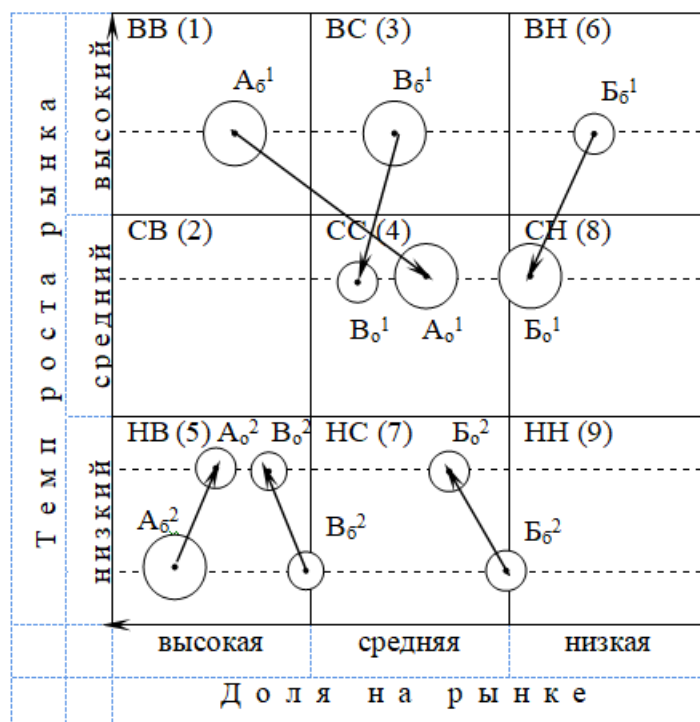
Темп роста рынка

высокий

средний

низкий

ВВ (1)

$А_б^1$

ВС (3)

$В_б^1$

ВН (6)

$Б_б^1$

СВ (2)

СС (4)

$В_о^1$

$А_о^1$

СН (8)

$Б_о^1$

НВ (5) $А_о^2$ $В_о^2$

$А_б^2$

НС (7)

$Б_о^2$

$В_б^2$

НН (9)

$Б_б^2$

высокая

средняя

низкая

Доля на рынке